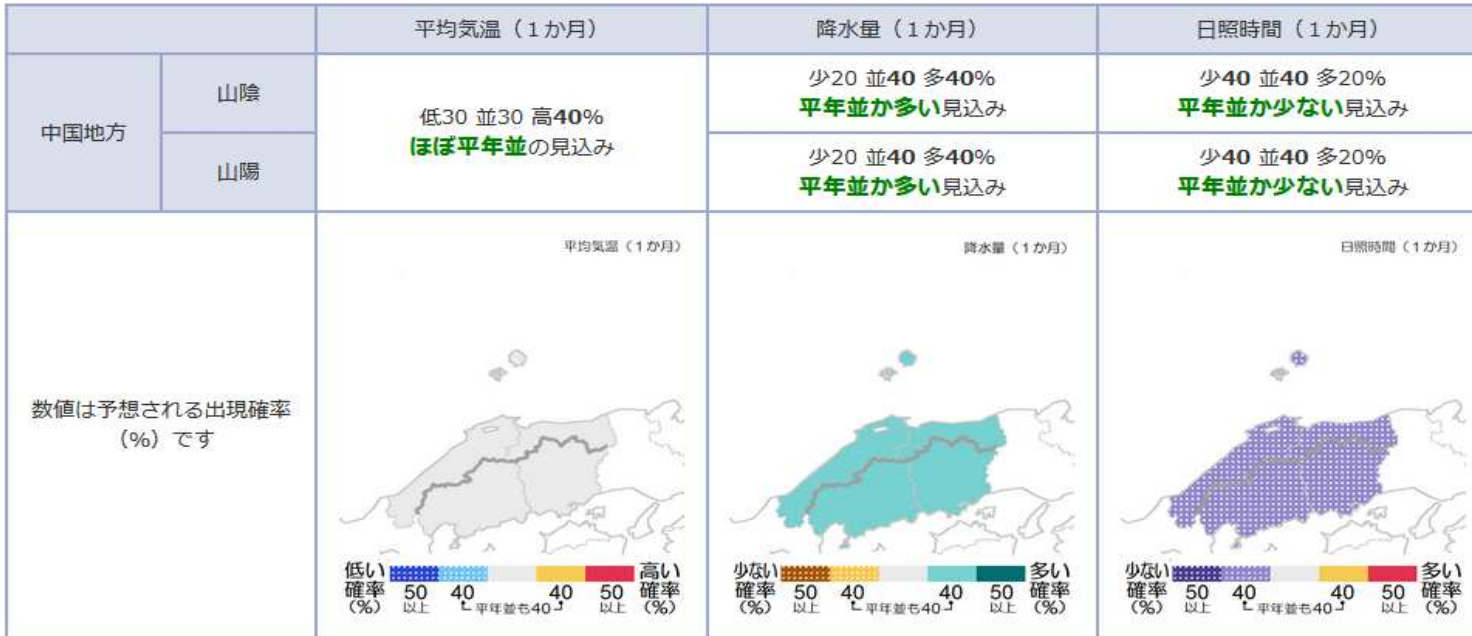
| | | 平均気温（1か月） | 降水量（1か月） | 日照時間（1か月） |
|---|---|---|---|---|
| 中国地方 | 山陰 | 低30 並30 高40% ほぼ平年並の見込み | 少20 並40 多40% 平年並か多い見込み | 少40 並40 多20% 平年並か少ない見込み |
| | 山陽 | | 少20 並40 多40% 平年並か多い見込み | 少40 並40 多20% 平年並か少ない見込み |
| 数値は予想される出現確率（%）です | | 平均気温（1か月） 低い確率（%） 50以上 40 平年並も40 40 50以上 高い確率（%） | 降水量（1か月） 少ない確率（%） 50以上 40 平年並も40 40 50以上 多い確率（%） | 日照時間（1か月） 少ない確率（%） 50以上 40 平年並も40 40 50以上 多い確率（%） |